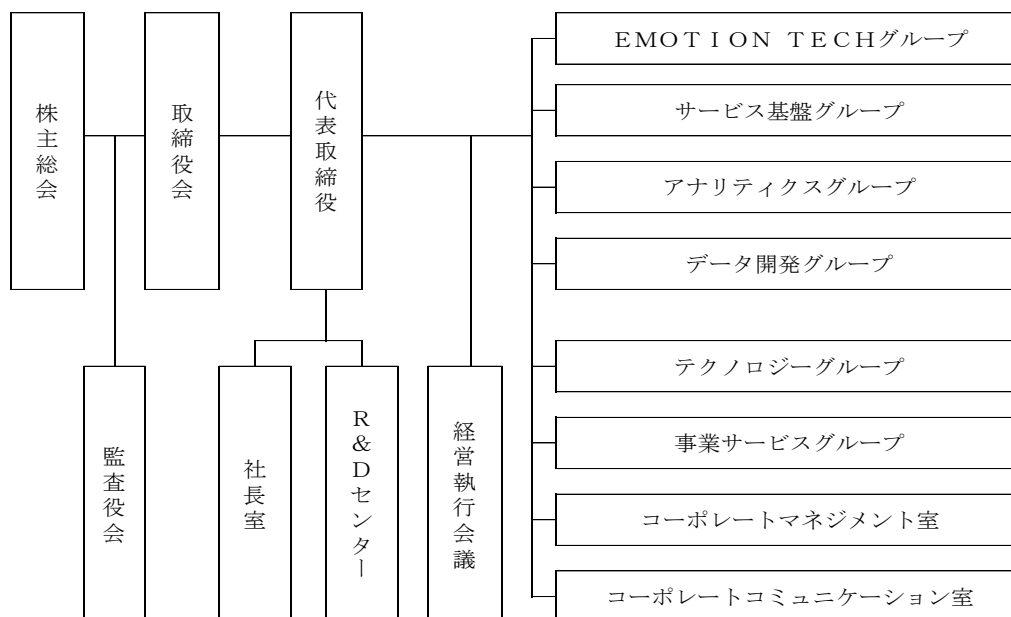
株主総会

取締役会

代表取締役

EMOTION TECHグループ

サービス基盤グループ

アナリティクスグループ

データ開発グループ

テクノロジーグループ

事業サービスグループ

コーポレートマネジメント室

コーポレートコミュニケーション室

監査役会

社長室

R&Dセンター

経営執行会議